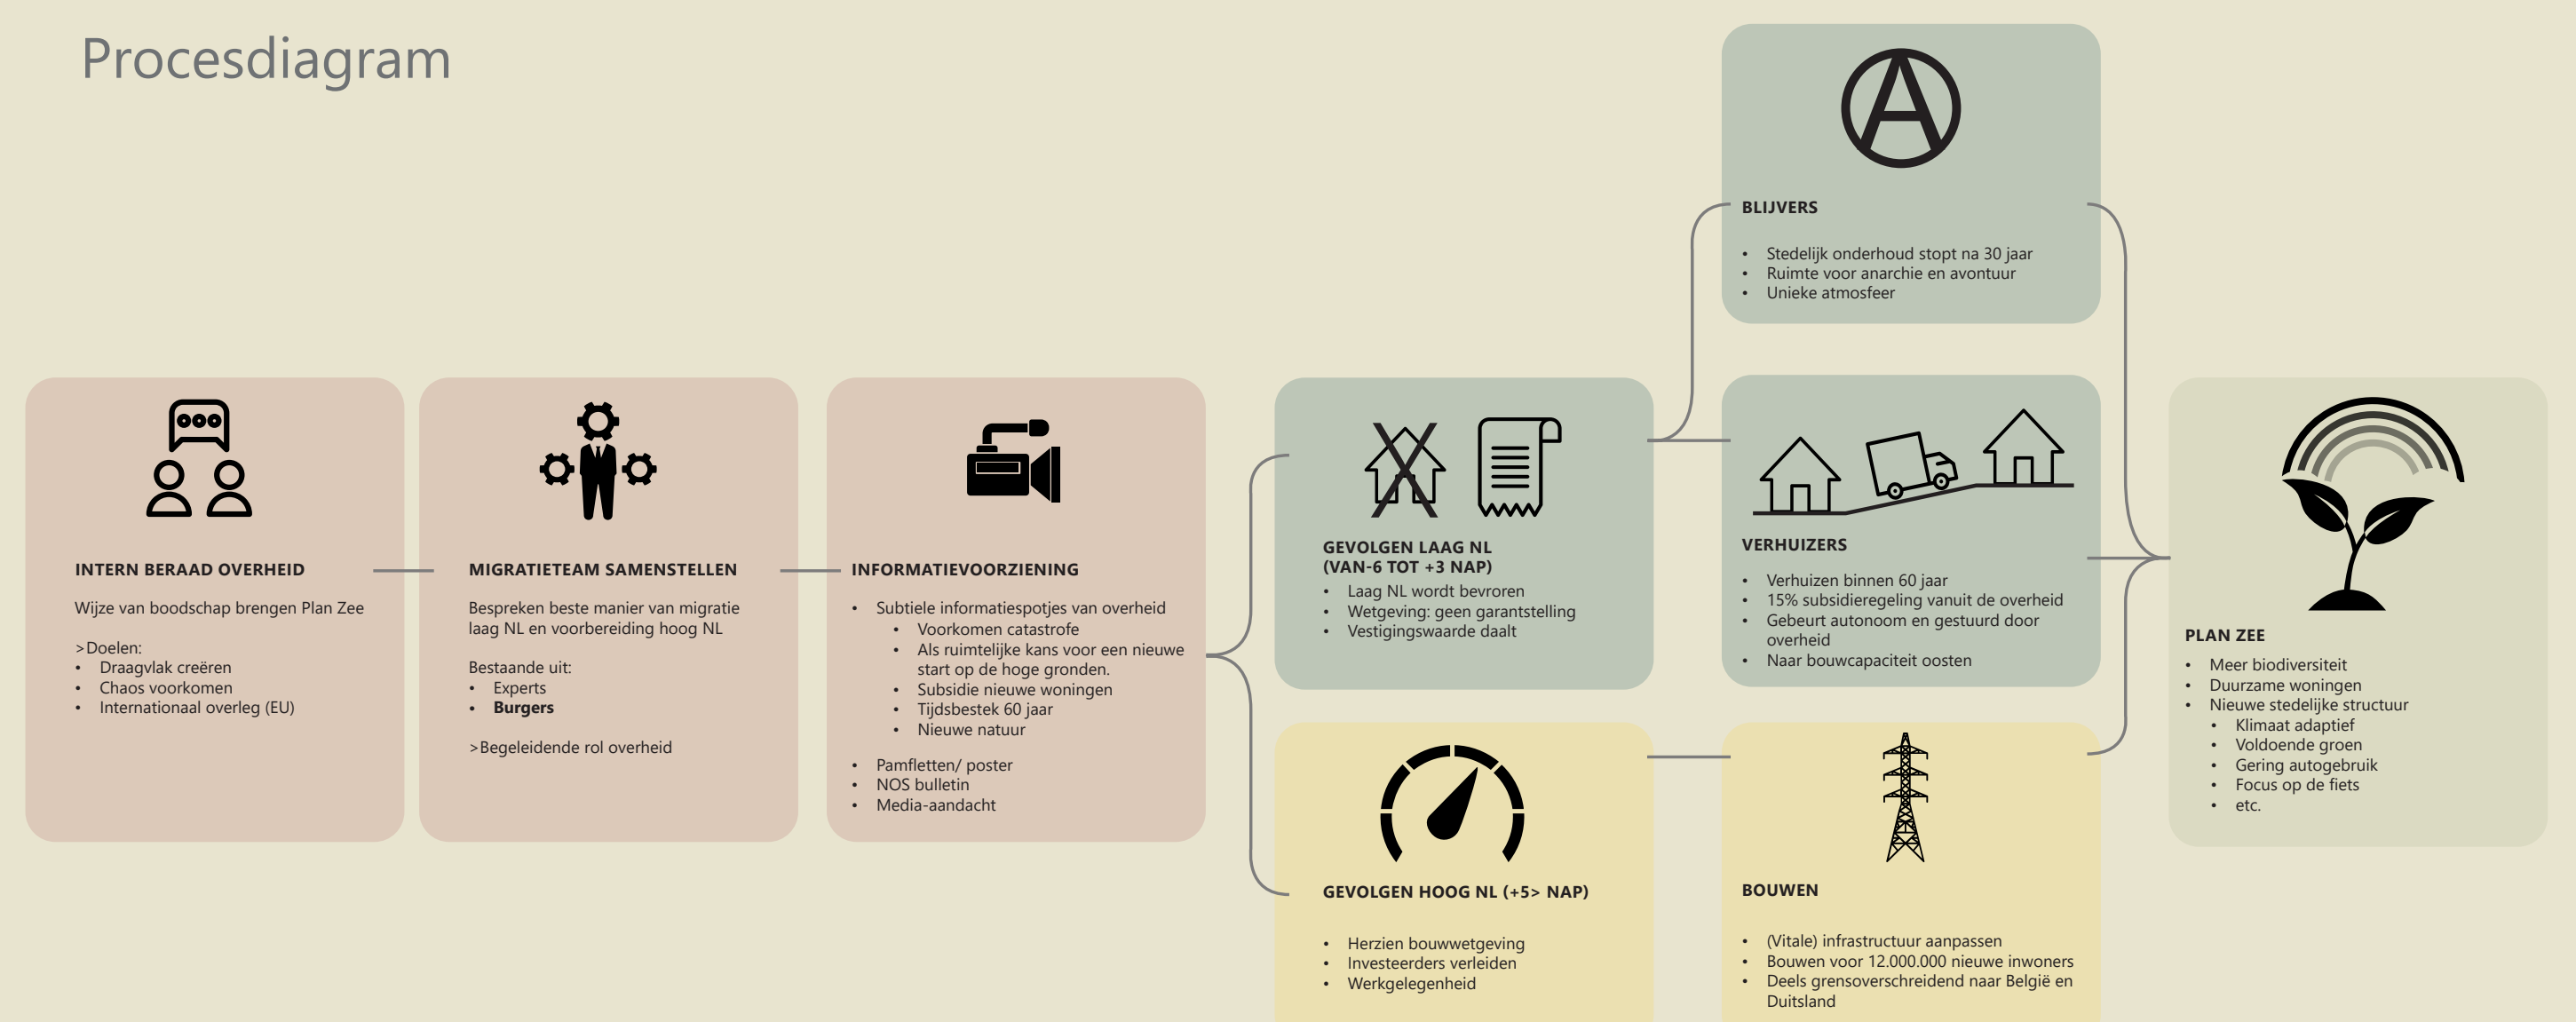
Procesdiagram

INTERN BERAAD OVERHEID

Wijze van boodschap brengen Plan Zee

>Doelen:
- Draagvlak creëren
- Chaos voorkomen
- Internationaal overleg (EU)

MIGRATIETEAM SAMENSTELLEN

Bespreken beste manier van migratie laag NL en voorbereiding hoog NL

Bestaande uit:
- Experts
- **Burgers**

>Begeleidende rol overheid

INFORMATIEVOORZIENING

- Subtiele informatiespotjes van overheid
  - Voorkomen catastrofe
  - Als ruimtelijke kans voor een nieuwe start op de hoge gronden.
  - Subsidie nieuwe woningen
  - Tijdsbestek 60 jaar
  - Nieuwe natuur
- Pamfletten/ poster
- NOS bulletin
- Media-aandacht

GEVOLGEN LAAG NL (VAN-6 TOT +3 NAP)
- Laag NL wordt bevroren
- Wetgeving: geen garantstelling
- Vestigingswaarde daalt

GEVOLGEN HOOG NL (+5> NAP)

- Herzien bouwwetgeving
- Investeerders verleiden
- Werkgelegenheid

BLIJVERS

- Stedelijk onderhoud stopt na 30 jaar
- Ruimte voor anarchie en avontuur
- Unieke atmosfeer

VERHUIZERS

- Verhuizen binnen 60 jaar
- 15% subsidieregeling vanuit de overheid
- Gebeurt autonoom en gestuurd door overheid
- Naar bouwcapaciteit oosten

BOUWEN

- (Vitale) infrastructuur aanpassen
- Bouwen voor 12.000.000 nieuwe inwoners
- Deels grensoverschreidend naar België en Duitsland

PLAN ZEE

- Meer biodiversiteit
- Duurzame woningen
- Nieuwe stedelijke structuur
  - Klimaat adaptief
  - Voldoende groen
  - Gering autogebruik
  - Focus op de fiets
  - etc.